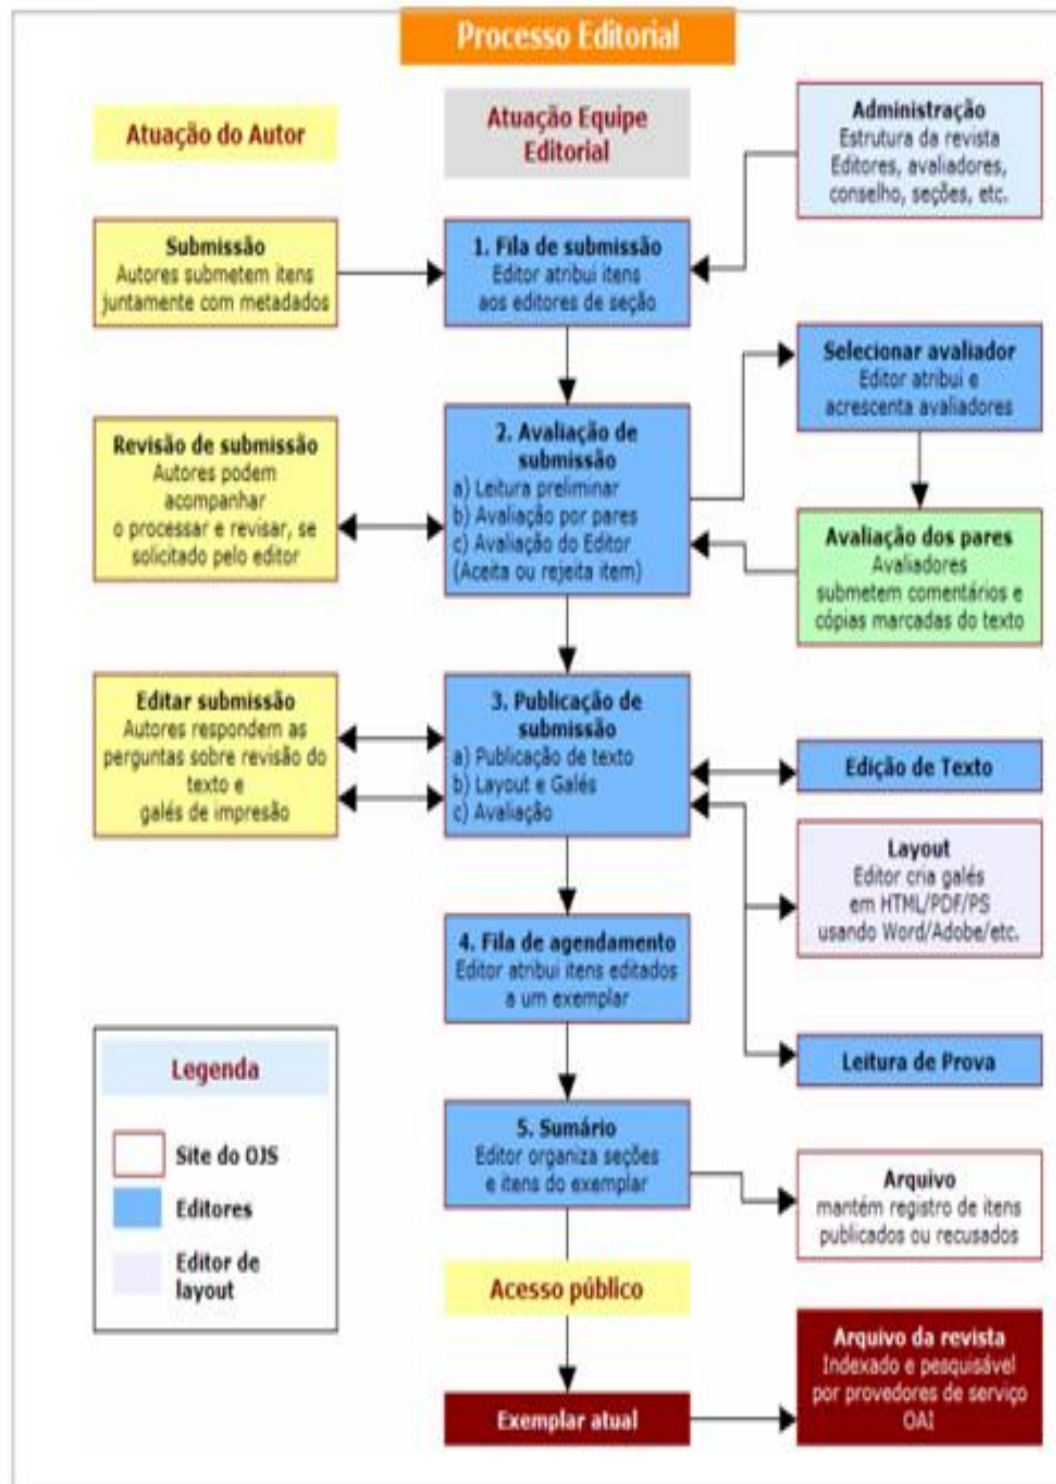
Processo Editorial

Atuação do Autor

Atuação Equipe Editorial

Administração
Estrutura da revista
Editores, avaliadores, conselho, seções, etc.

Submissão
Autores submetem itens juntamente com metadados

1. Fila de submissão
Editor atribui itens aos editores de seção

Selecionar avaliador
Editor atribui e acrescenta avaliadores

Revisão de submissão
Autores podem acompanhar o processar e revisar, se solicitado pelo editor

2. Avaliação de submissão
a) Leitura preliminar
b) Avaliação por pares
c) Avaliação do Editor
(Aceita ou rejeita item)

Avaliação dos pares
Avaliadores submetem comentários e cópias marcadas do texto

Editar submissão
Autores respondem as perguntas sobre revisão do texto e galés de impresão

3. Publicação de submissão
a) Publicação de texto
b) Layout e Galés
c) Avaliação

Edição de Texto

Layout
Editor cria galés em HTML/PDF/PS usando Word/Adobe/etc.

4. Fila de agendamento
Editor atribui itens editados a um exemplar

Leitura de Prova

Legenda
Site do OJS
Editores
Editor de layout

5. Sumário
Editor organiza seções e itens do exemplar

Arquivo
mantém registro de itens publicados ou recusados

Acesso público

Arquivo da revista
Indexado e pesquisável por provedores de serviço OAI

Exemplar atual